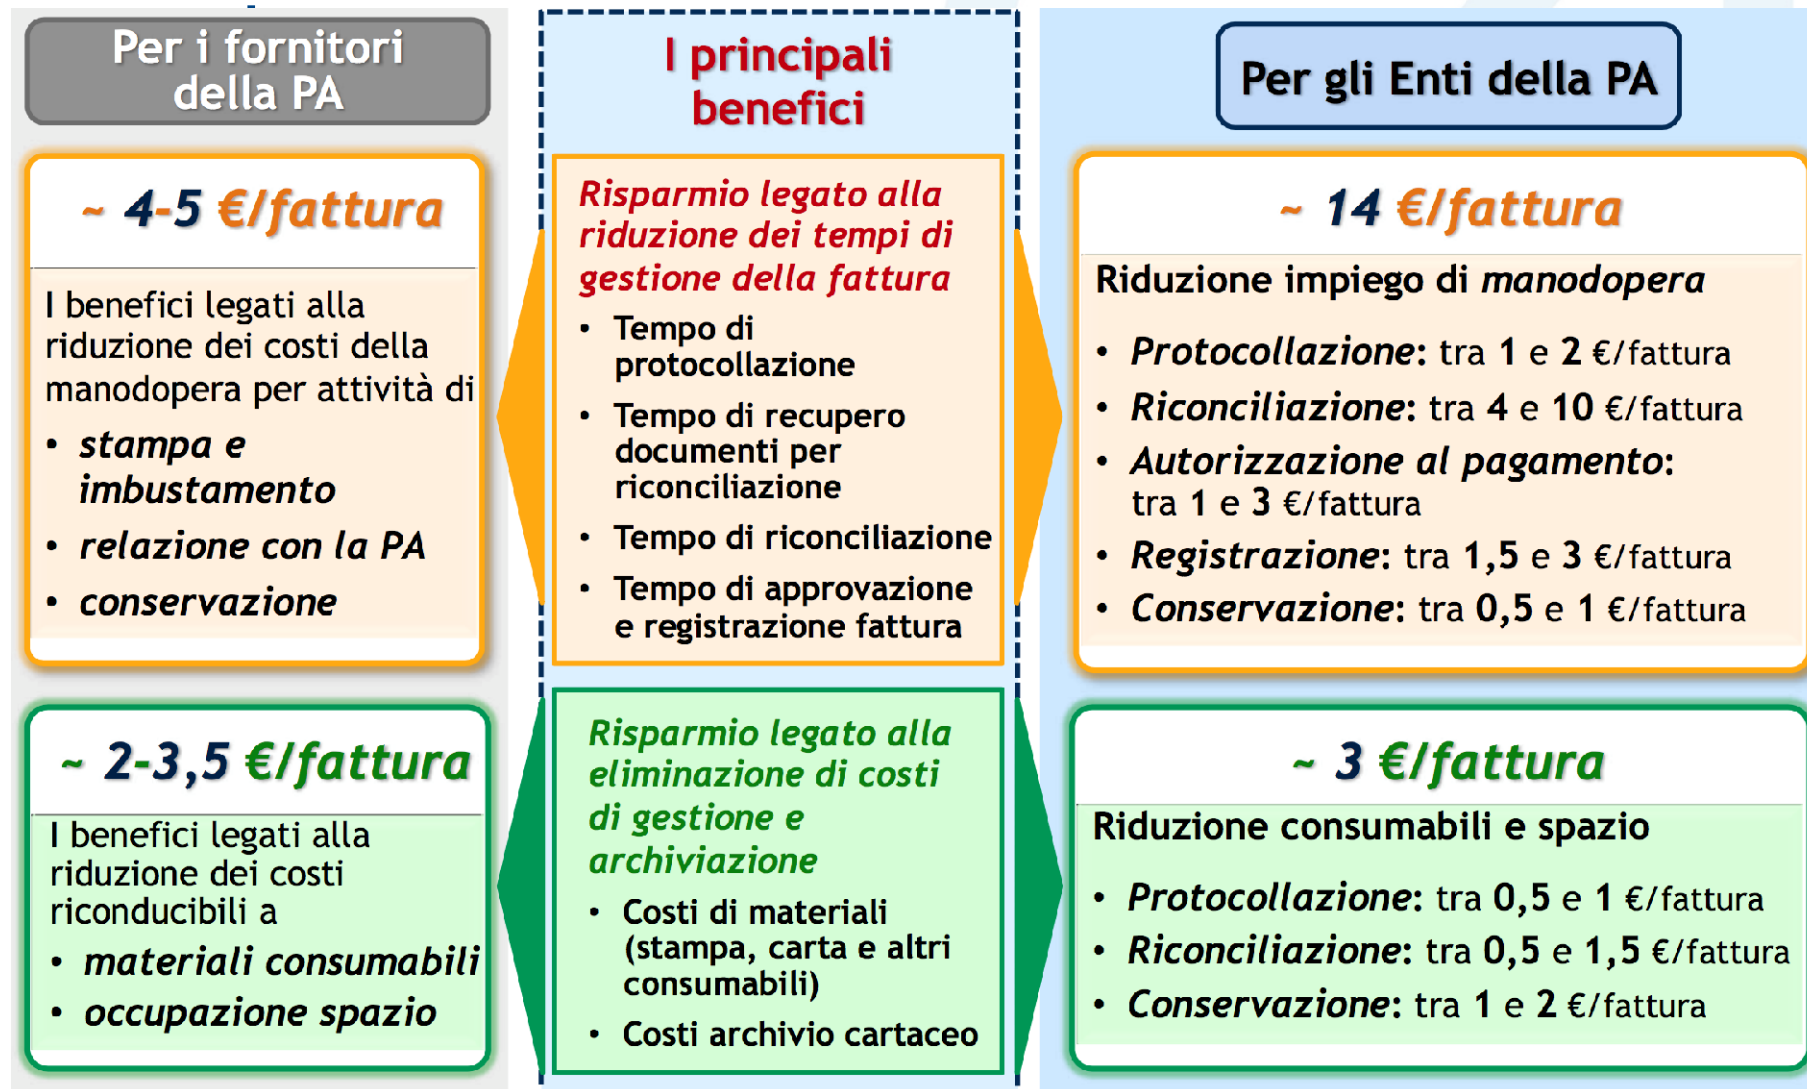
Per i fornitori della PA

I principali benefici

Per gli Enti della PA

~ 4-5 €/fattura

I benefici legati alla riduzione dei costi della manodopera per attività di

- stampa e imbustamento
- relazione con la PA
- conservazione

Risparmio legato alla riduzione dei tempi di gestione della fattura

- Tempo di protocollazione
- Tempo di recupero documenti per riconciliazione
- Tempo di riconciliazione
- Tempo di approvazione e registrazione fattura

~ 14 €/fattura

Riduzione impiego di manodopera

- Protocollazione: tra 1 e 2 €/fattura
- Riconciliazione: tra 4 e 10 €/fattura
- Autorizzazione al pagamento: tra 1 e 3 €/fattura
- Registrazione: tra 1,5 e 3 €/fattura
- Conservazione: tra 0,5 e 1 €/fattura

~ 2-3,5 €/fattura

I benefici legati alla riduzione dei costi riconducibili a

- materiali consumabili
- occupazione spazio

Risparmio legato alla eliminazione di costi di gestione e archiviazione

- Costi di materiali (stampa, carta e altri consumabili)
- Costi archivio cartaceo

~ 3 €/fattura

Riduzione consumabili e spazio

- Protocollazione: tra 0,5 e 1 €/fattura
- Riconciliazione: tra 0,5 e 1,5 €/fattura
- Conservazione: tra 1 e 2 €/fattura